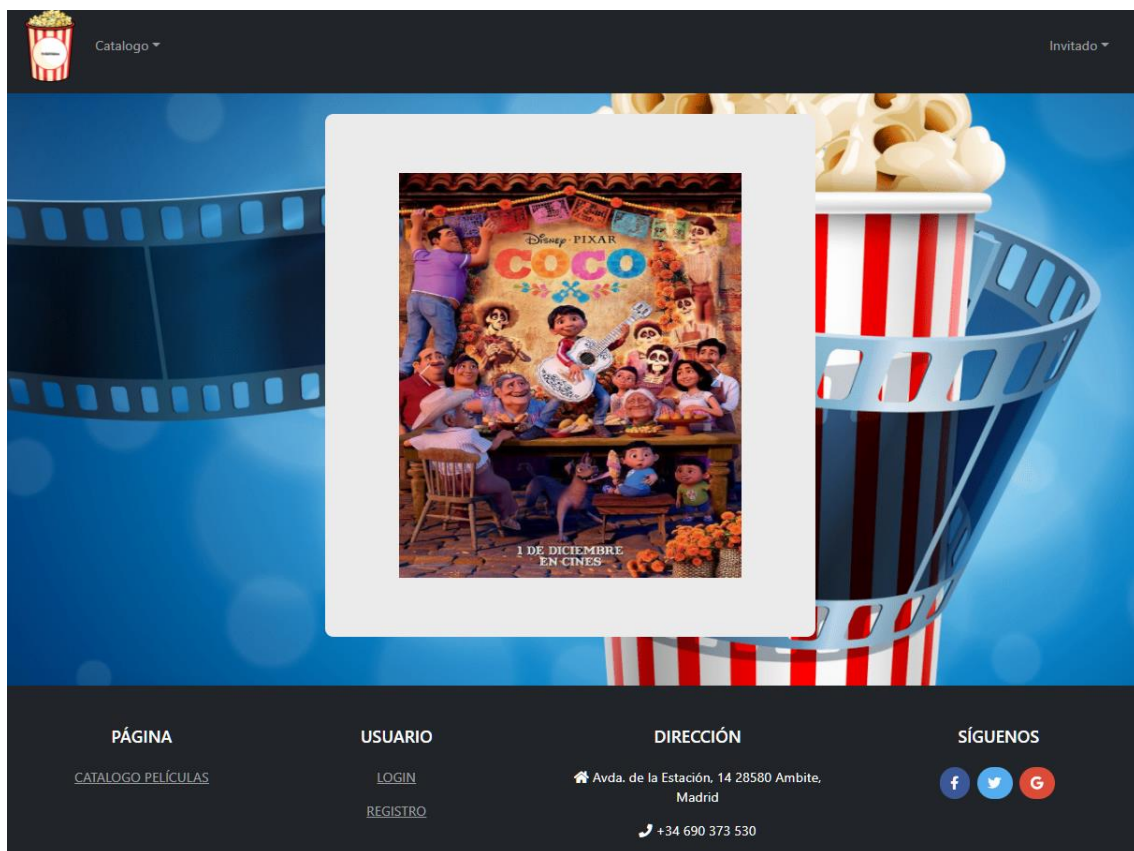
Catalogo ▾

Invitado ▾

Disney · PIXAR
COCO

1 DE DICIEMBRE
EN CINES

PÁGINA

CATALOGO PELÍCULAS

USUARIO

LOGIN

REGISTRO

DIRECCIÓN

Avda. de la Estación, 14 28580 Ambite, Madrid

+34 690 373 530

SÍGUENOS

f

G